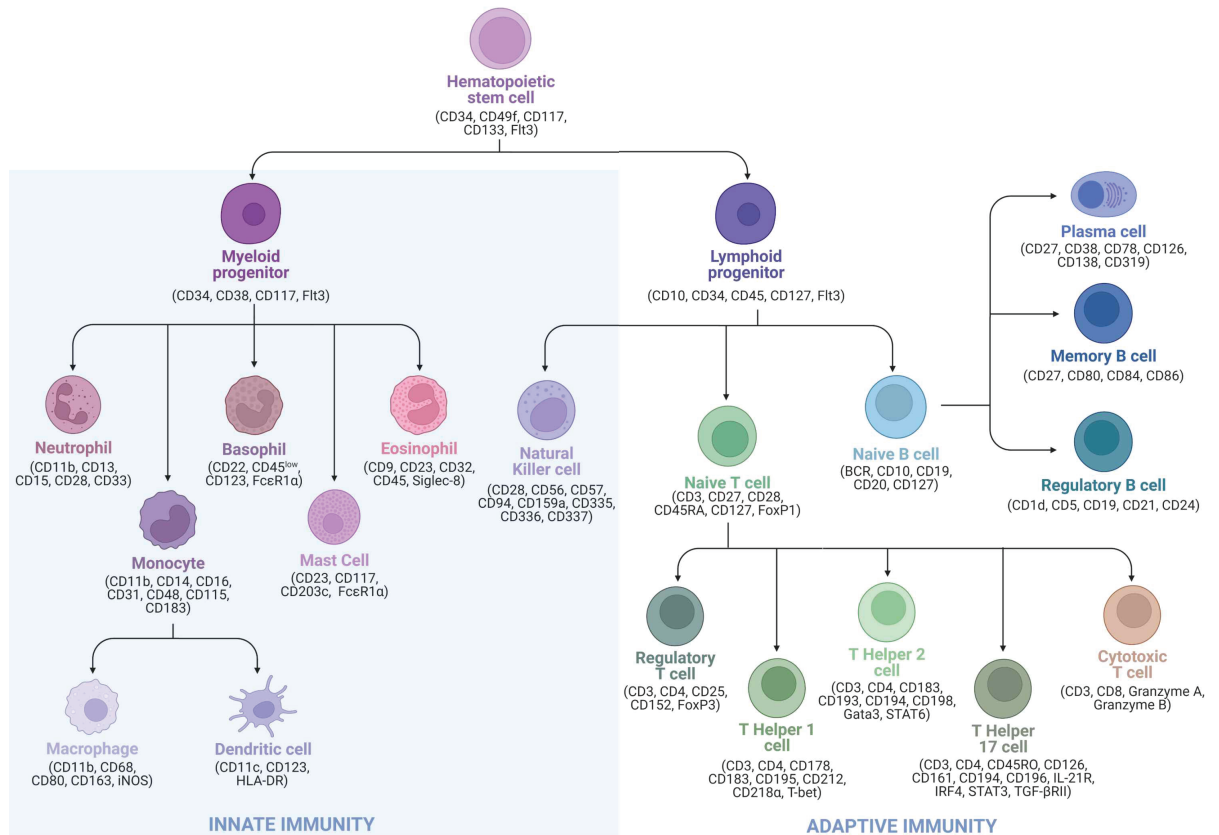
Hematopoietic stem cell
(CD34, CD49f, CD117, CD133, Flt3)

Myeloid progenitor
(CD34, CD38, CD117, Flt3)

Lymphoid progenitor
(CD10, CD34, CD45, CD127, Flt3)

Plasma cell
(CD27, CD38, CD78, CD126, CD138, CD319)

Memory B cell
(CD27, CD80, CD84, CD86)

Regulatory B cell
(CD1d, CD5, CD19, CD21, CD24)

Neutrophil
(CD11b, CD13, CD15, CD28, CD33)

Basophil
(CD22, CD45$^{low}$, CD123, FcεR1α)

Eosinophil
(CD9, CD23, CD32, CD45, Siglec-8)

Natural Killer cell
(CD28, CD56, CD57, CD94, CD159a, CD335, CD336, CD337)

Naive T cell
(CD3, CD27, CD28, CD45RA, CD127, FoxP1)

Naive B cell
(BCR, CD10, CD19, CD20, CD127)

Monocyte
(CD11b, CD14, CD16, CD31, CD48, CD115, CD183)

Mast Cell
(CD23, CD117, CD203c, FcεR1α)

Macrophage
(CD11b, CD68, CD80, CD163, iNOS)

Dendritic cell
(CD11c, CD123, HLA-DR)

Regulatory T cell
(CD3, CD4, CD25, CD152, FoxP3)

T Helper 1 cell
(CD3, CD4, CD178, CD183, CD195, CD212, CD218α, T-bet)

T Helper 2 cell
(CD3, CD4, CD183, CD193, CD194, CD198, Gata3, STAT6)

T Helper 17 cell
(CD3, CD4, CD45RO, CD126, CD161, CD194, CD196, IL-21R, IRF4, STAT3, TGF-βRII)

Cytotoxic T cell
(CD3, CD8, Granzyme A, Granzyme B)

INNATE IMMUNITY

ADAPTIVE IMMUNITY